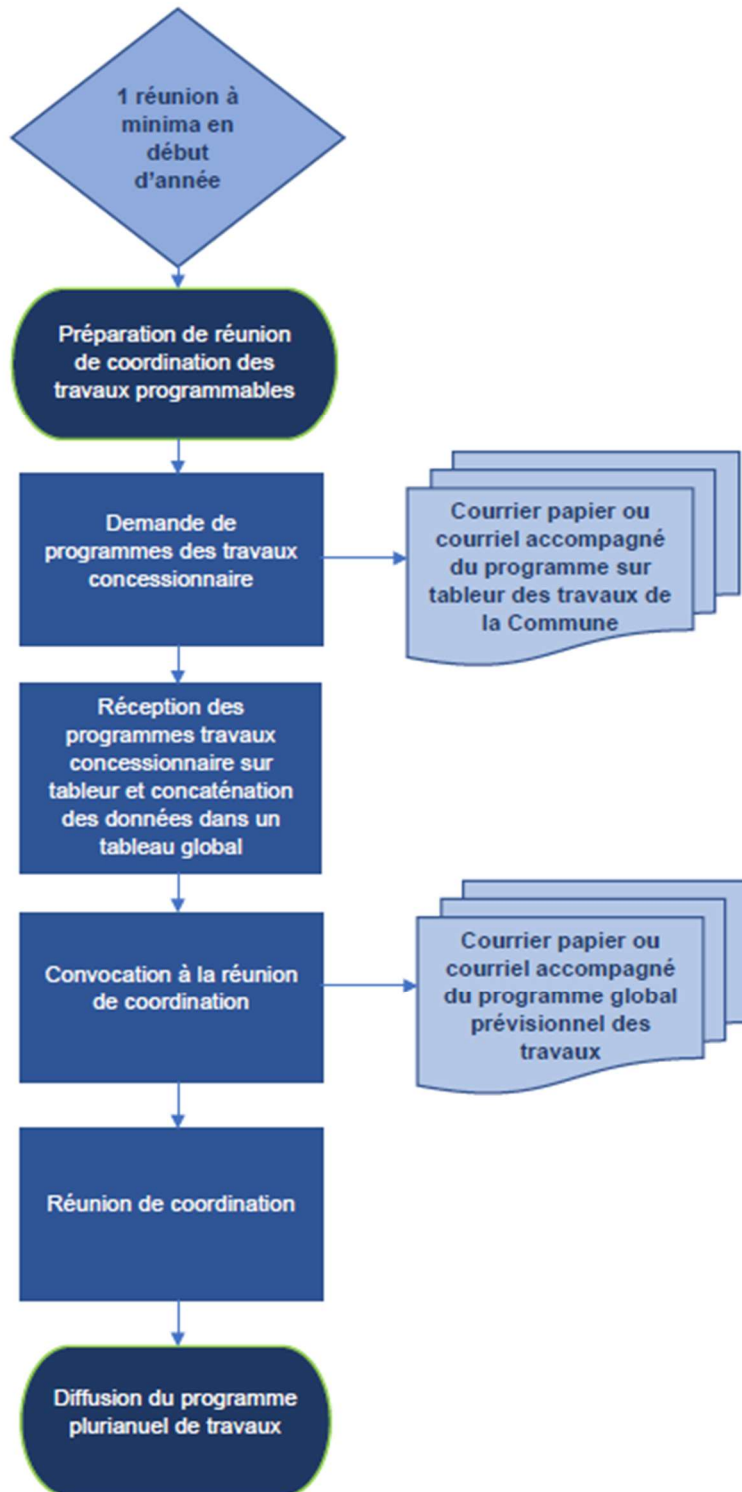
1 réunion à minima en début d'année

Préparation de réunion de coordination des travaux programmables

Demande de programmes des travaux concessionnaire

Courrier papier ou courriel accompagné du programme sur tableur des travaux de la Commune

Réception des programmes travaux concessionnaire sur tableur et concaténation des données dans un tableau global

Convocation à la réunion de coordination

Courrier papier ou courriel accompagné du programme global prévisionnel des travaux

Réunion de coordination

Diffusion du programme plurianuel de travaux